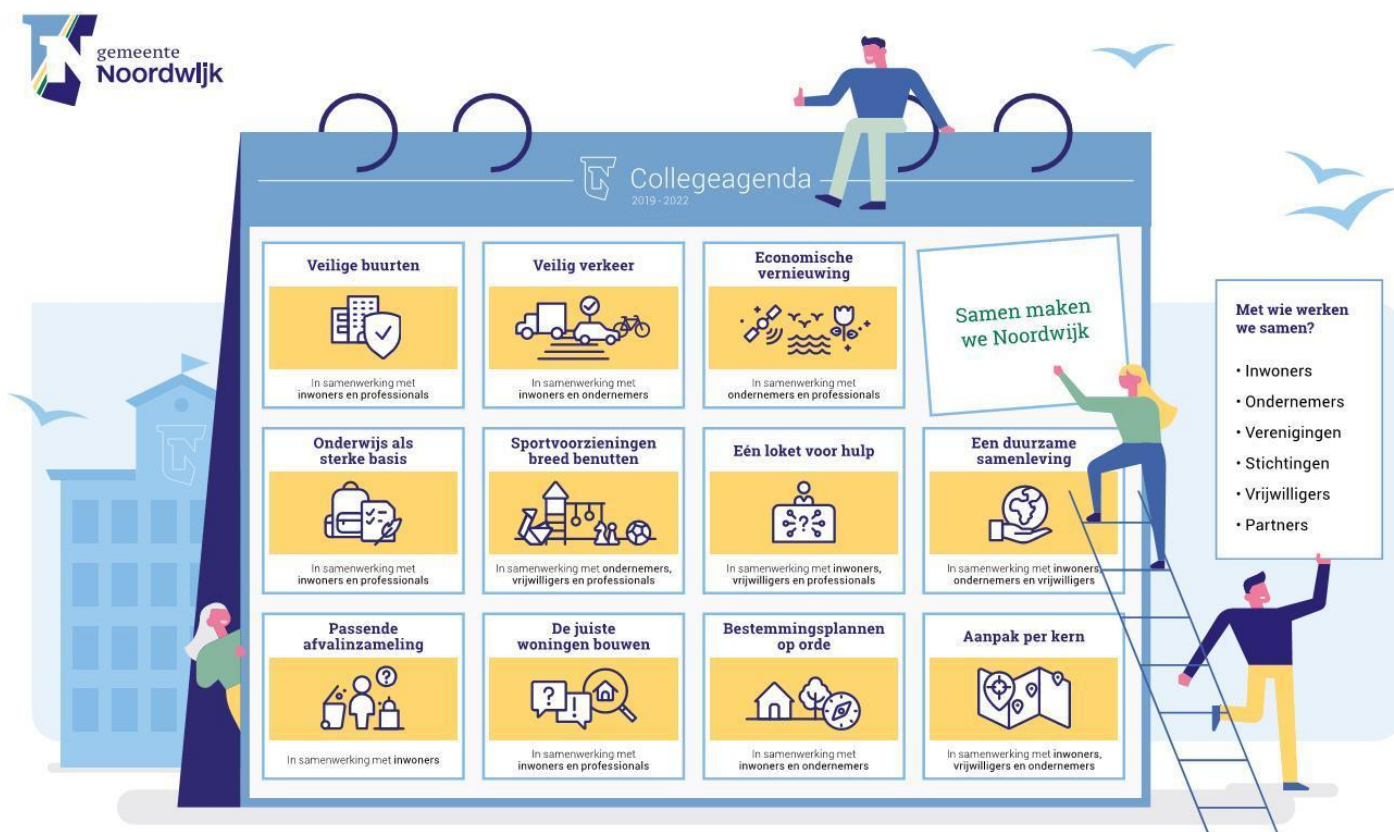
gemeente
Noordwijk

Collegeagenda
2019 - 2022

Veilige buurten
In samenwerking met inwoners en professionals

Veilig verkeer
In samenwerking met inwoners en ondernemers

Economische vernieuwing
In samenwerking met ondernemers en professionals

Samen maken we Noordwijk

Onderwijs als sterke basis
In samenwerking met inwoners en professionals

Sportvoorzieningen breed benutten
In samenwerking met ondernemers, vrijwilligers en professionals

Eén loket voor hulp
In samenwerking met inwoners, vrijwilligers en professionals

Een duurzame samenleving
In samenwerking met inwoners, ondernemers en vrijwilligers

Passende afvalinzameling
In samenwerking met inwoners

De juiste woningen bouwen
In samenwerking met inwoners en professionals

Bestemmingsplannen op orde
In samenwerking met inwoners en ondernemers

Aanpak per kern
In samenwerking met inwoners, vrijwilligers en ondernemers

Met wie werken we samen?
• Inwoners
• Ondernemers
• Verenigingen
• Stichtingen
• Vrijwilligers
• Partners